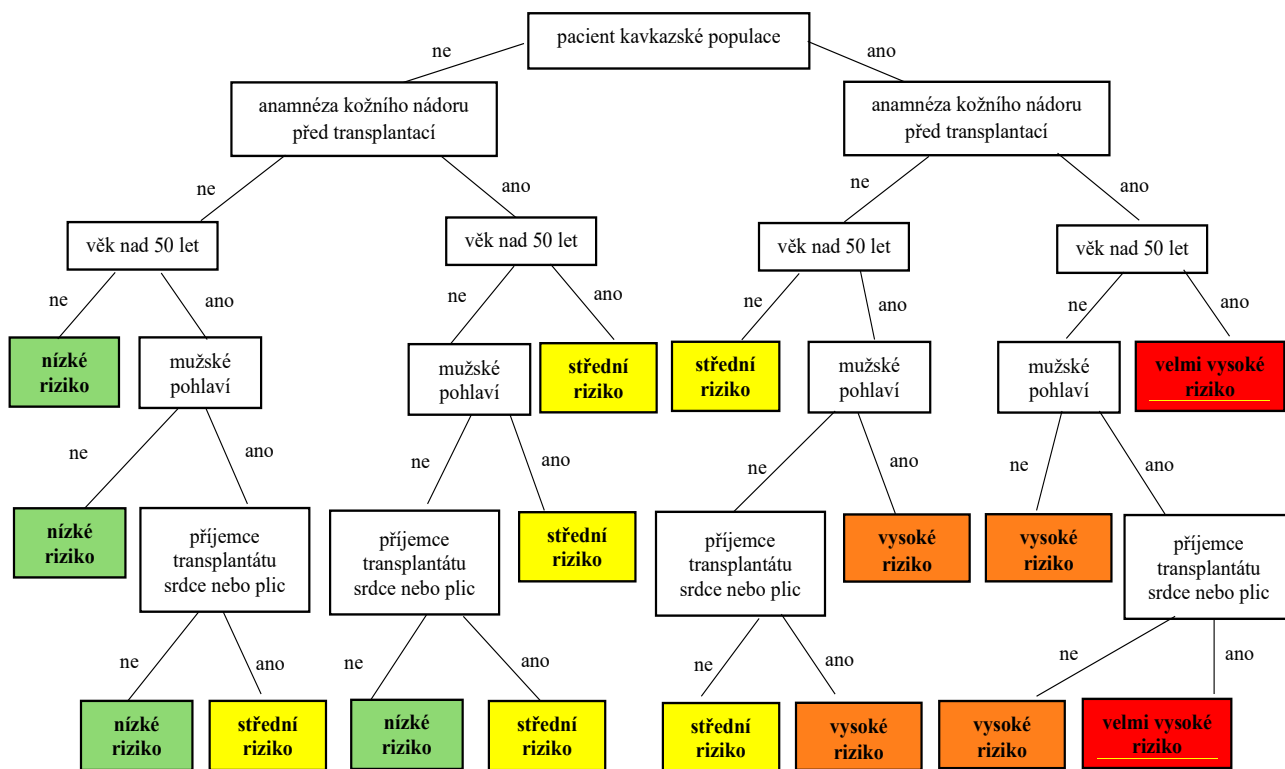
pacient kavkazské populace

ne

ano

anamnéza kožního nádoru před transplantací

anamnéza kožního nádoru před transplantací

ne

ano

ne

ano

věk nad 50 let

věk nad 50 let

věk nad 50 let

věk nad 50 let

ne

ano

ne

ano

ne

ano

ne

ano

nízké riziko

mužské pohlaví

mužské pohlaví

střední riziko

střední riziko

mužské pohlaví

mužské pohlaví

velmi vysoké riziko

ne

ano

ne

ano

ne

ano

ne

ano

nízké riziko

příjemce transplantátu srdce nebo plic

příjemce transplantátu srdce nebo plic

střední riziko

příjemce transplantátu srdce nebo plic

vysoké riziko

vysoké riziko

příjemce transplantátu srdce nebo plic

ne

ano

ne

ano

ne

ano

ne

ano

nízké riziko

střední riziko

nízké riziko

střední riziko

střední riziko

vysoké riziko

vysoké riziko

velmi vysoké riziko